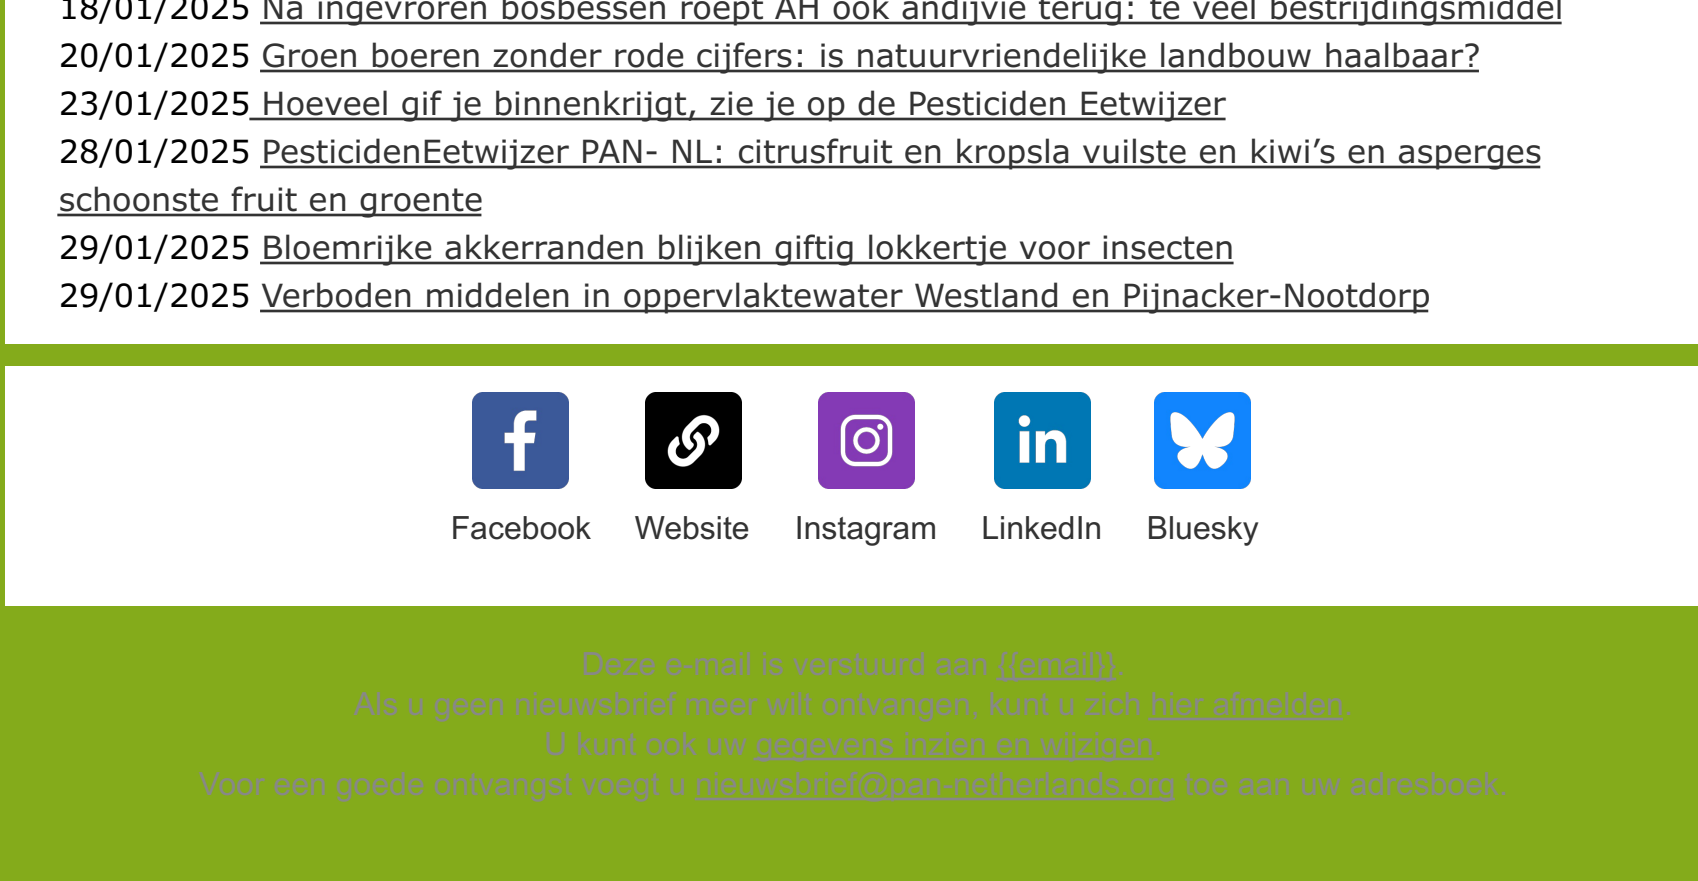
18/01/2025 Na ingevroren bosbessen roept AH ook andijvie terug: te veel bestrijdingsmiddel
20/01/2025 Groen boeren zonder rode cijfers: is natuurvriendelijke landbouw haalbaar?
23/01/2025 Hoeveel gif je binnenkrijgt, zie je op de Pesticiden Eetwijzer
28/01/2025 PesticidenEetwijzer PAN- NL: citrusfruit en kropsla vuilste en kiwi’s en asperges schoonste fruit en groente
29/01/2025 Bloemrijke akkerranden blijken giftig lokkertje voor insecten
29/01/2025 Verboden middelen in oppervlaktewater Westland en Pijnacker-Nootdorp

Facebook Website Instagram LinkedIn Bluesky

Deze e-mail is verstuurd aan {{email}}.
Als u geen nieuwsbrief meer wilt ontvangen, kunt u zich hier afmelden.
U kunt ook uw gegevens inzien en wijzigen.
Voor een goede ontvangst voegt u nieuwsbrief@pan-netherlands.org toe aan uw adresboek.